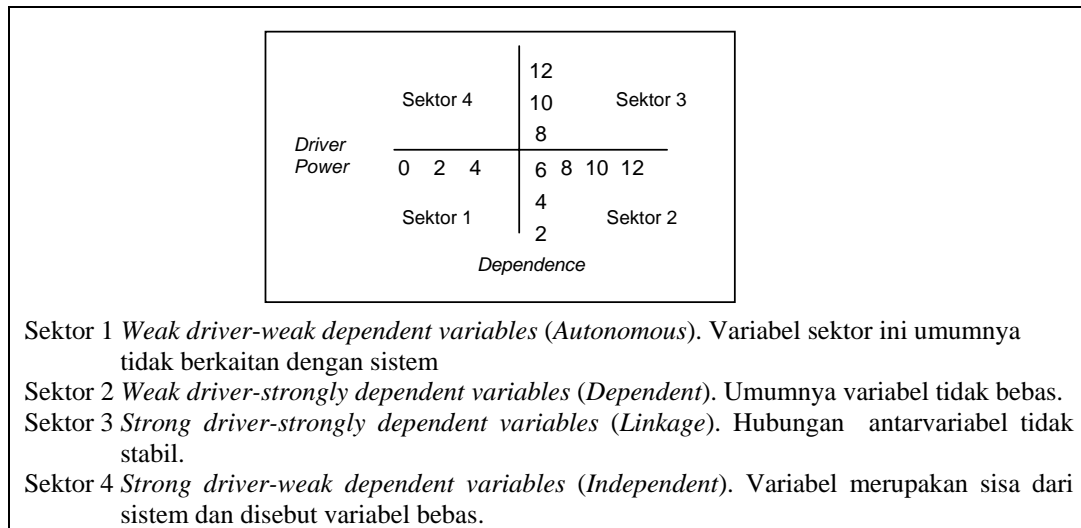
Sektor 4

12

10

Sektor 3

8

Driver Power

0 2 4

6 8 10 12

4

Sektor 1

Sektor 2

2

Dependence

Sektor 1 *Weak driver-weak dependent variables* (*Autonomous*). Variabel sektor ini umumnya tidak berkaitan dengan sistem

Sektor 2 *Weak driver-strongly dependent variables* (*Dependent*). Umumnya variabel tidak bebas.

Sektor 3 *Strong driver-strongly dependent variables* (*Linkage*). Hubungan antarvariabel tidak stabil.

Sektor 4 *Strong driver-weak dependent variables* (*Independent*). Variabel merupakan sisa dari sistem dan disebut variabel bebas.